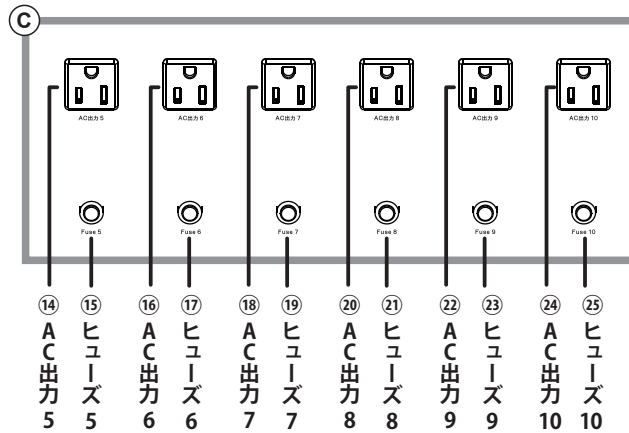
C

AC出力 5
AC出力 6
AC出力 7
AC出力 8
AC出力 9
AC出力 10

Fuse 5
Fuse 6
Fuse 7
Fuse 8
Fuse 9
Fuse 10

⑭ AC出力5
⑮ ヒューズ5
⑯ AC出力6
⑰ ヒューズ6
⑱ AC出力7
⑲ ヒューズ7
⑳ AC出力8
㉑ ヒューズ8
㉒ AC出力9
㉓ ヒューズ9
㉔ AC出力10
㉕ ヒューズ10